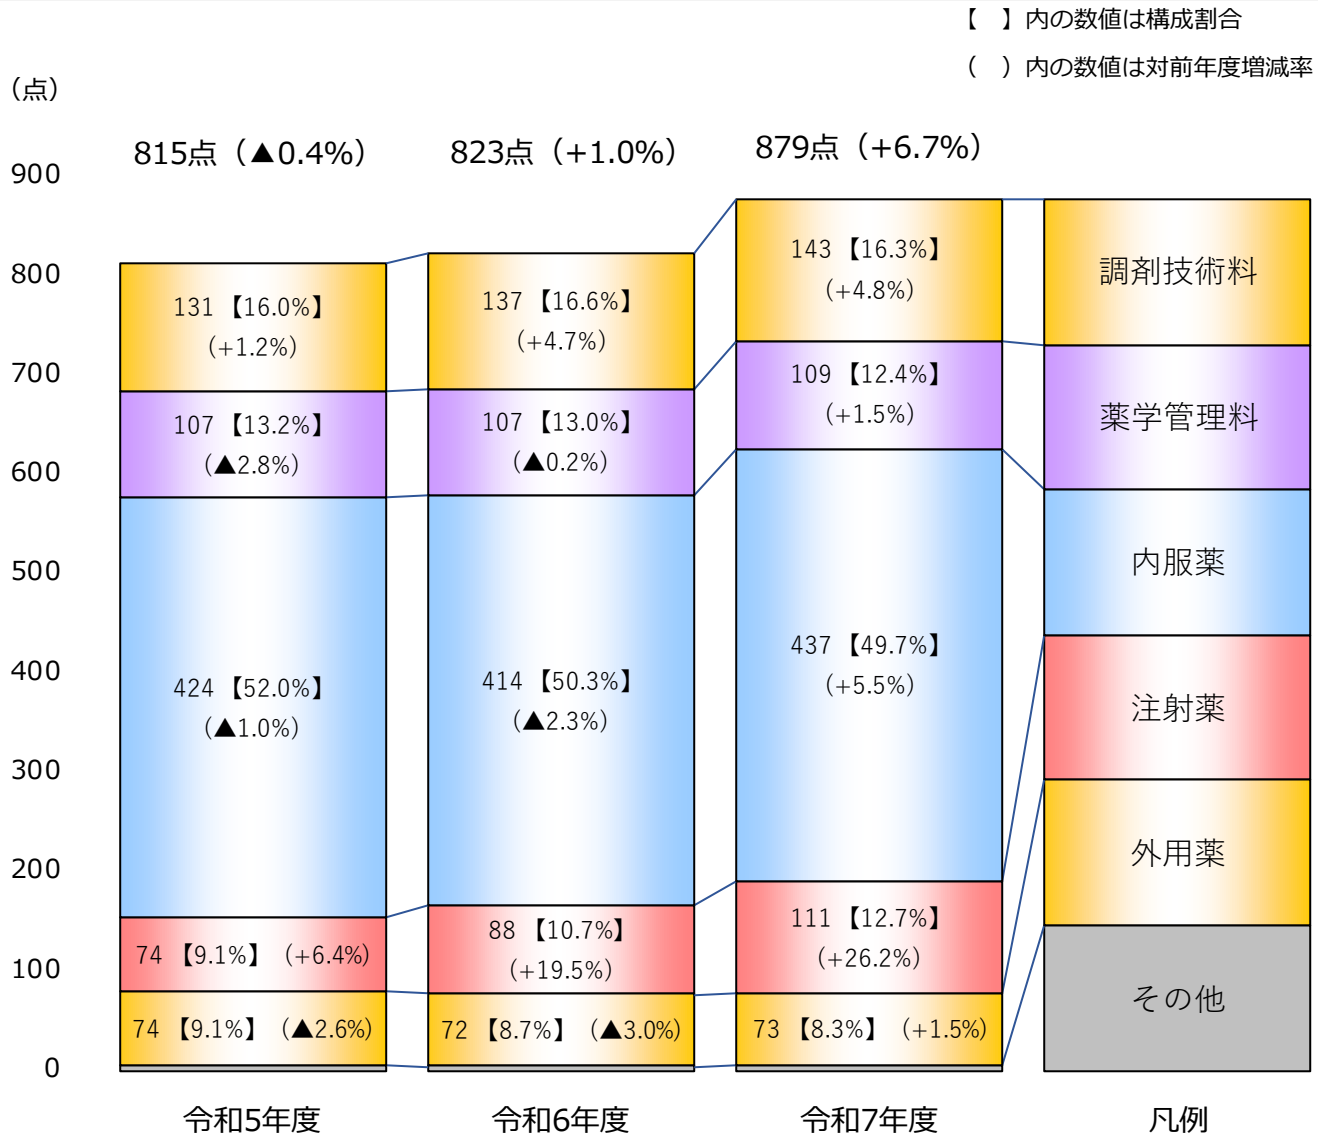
【　】内の数値は構成割合
（　）内の数値は対前年度増減率

（点）

815点（▲0.4%）　823点（+1.0%）　879点（+6.7%）

900
800
700
600
500
400
300
200
100
0

131【16.0%】
（+1.2%）
107【13.2%】
（▲2.8%）
424【52.0%】
（▲1.0%）
74【9.1%】（+6.4%）
74【9.1%】（▲2.6%）

137【16.6%】
（+4.7%）
107【13.0%】
（▲0.2%）
414【50.3%】
（▲2.3%）
88【10.7%】
（+19.5%）
72【8.7%】（▲3.0%）

143【16.3%】
（+4.8%）
109【12.4%】
（+1.5%）
437【49.7%】
（+5.5%）
111【12.7%】
（+26.2%）
73【8.3%】（+1.5%）

調剤技術料
薬学管理料
内服薬
注射薬
外用薬
その他

令和5年度　令和6年度　令和7年度　凡例